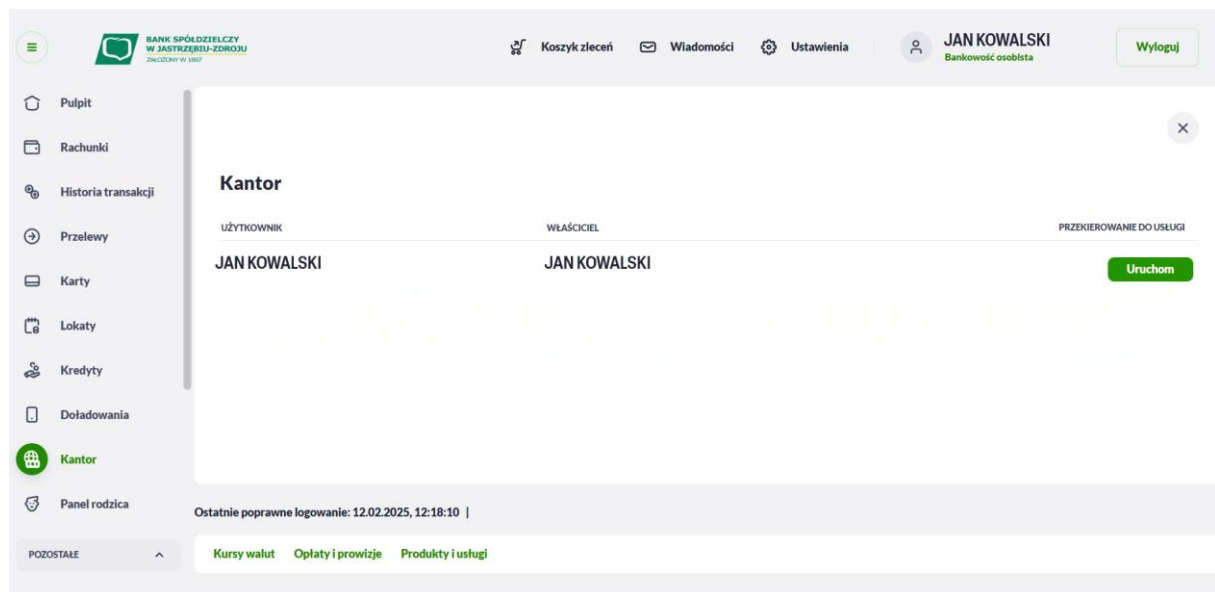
BANK SPÓŁDZIELCZY W JASTRZĘBIU-ZDROJU
ZAŁOŻONY W 1897

Koszyk zleceń Wiadomości Ustawienia

JAN KOWALSKI
Bankowość osobista

Wyloguj

Pulpit
Rachunki
Historia transakcji
Przelewy
Karty
Lokaty
Kredyty
Doładowania
Kantor
Panel rodzica

POZOSTAŁE

×

Kantor

| UŻYTKOWNIK | WŁAŚCICIEL | PRZEKIEROWANIE DO USŁUGI |
|---|---|---|
| JAN KOWALSKI | JAN KOWALSKI | Uruchom |

Ostatnie poprawne logowanie: 12.02.2025, 12:18:10 |

Kursy walut Opłaty i prowizje Produkty i usługi